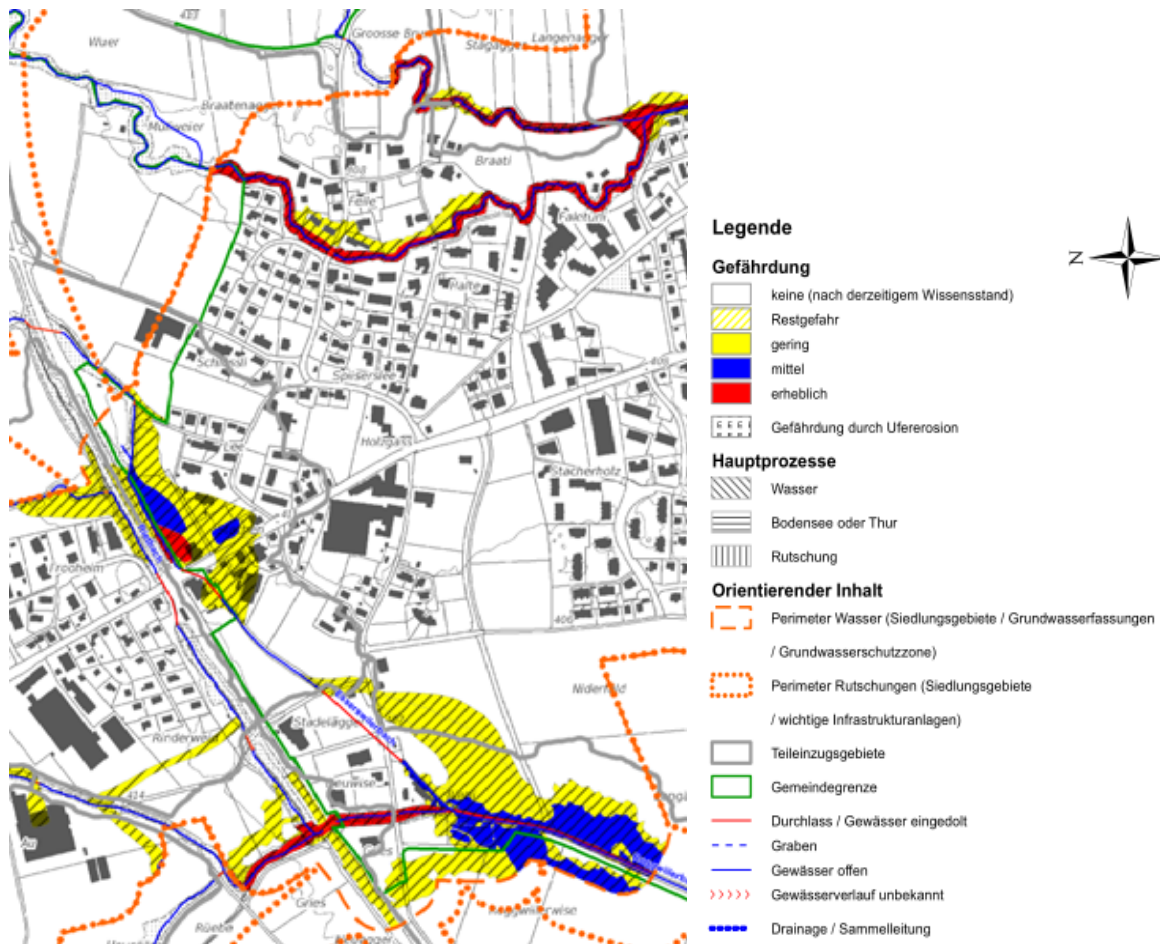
Wuer
Groosse Br
Stägägg
Langenagg
Braatenag
Mühleier
Braati
Felle
Faktum
Paltg
Schloss
Spiserw
Holzgass
Stacherholz
Frohheim
Riderweid
Stadelägger
Niderfeld
Au
Gries
Rüebe
Roggwilerwise

Legende

Gefährdung
keine (nach derzeitigem Wissensstand)
Restgefahr
gering
mittel
erheblich
Gefährdung durch Ufererosion

Hauptprozesse
Wasser
Bodensee oder Thur
Rutschung

Orientierender Inhalt
Perimeter Wasser (Siedlungsgebiete / Grundwasserfassungen / Grundwasserschutzzone)
Perimeter Rutschungen (Siedlungsgebiete / wichtige Infrastrukturanlagen)
Teileinzugsgebiete
Gemeindegrenze
Durchlass / Gewässer eingedolt
Graben
Gewässer offen
Gewässerverlauf unbekannt
Drainage / Sammelleitung

N